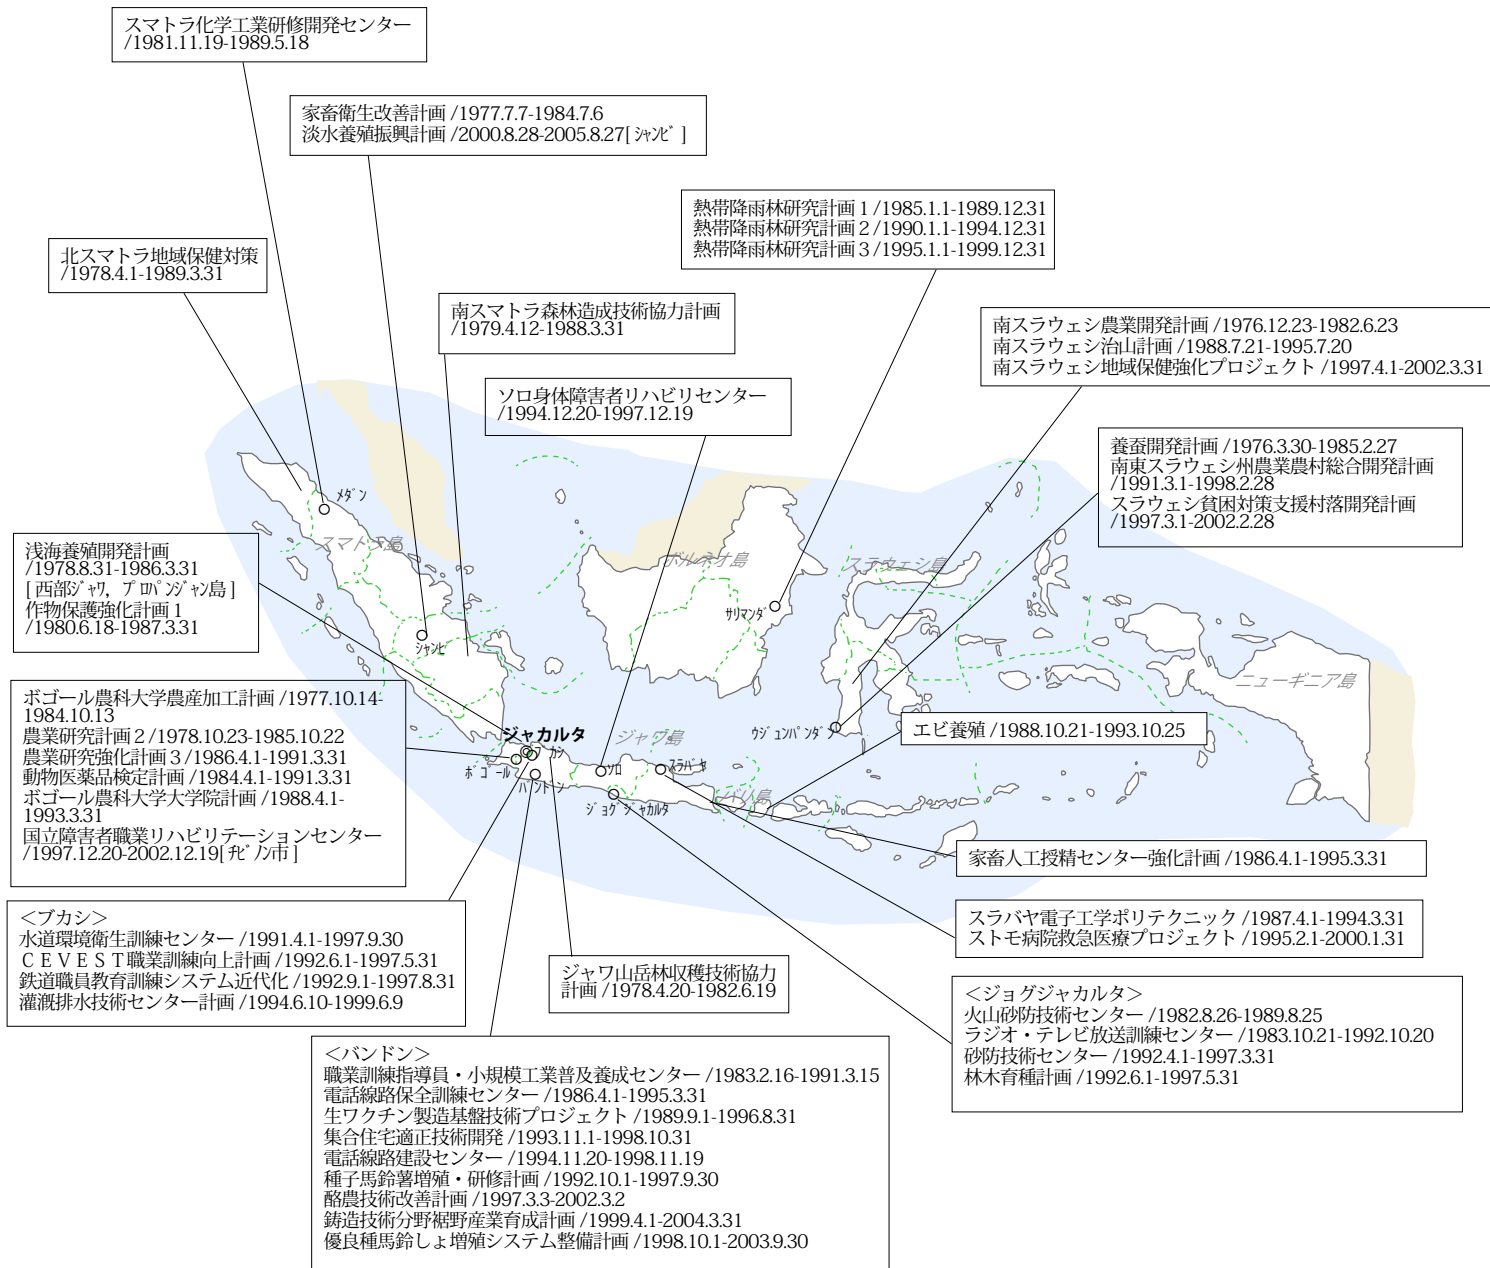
スマトラ化学工業研修開発センター /1981.11.19-1989.5.18

家畜衛生改善計画 /1977.7.7-1984.7.6
淡水養殖振興計画 /2000.8.28-2005.8.27[ｼｬﾝﾋﾞ]

熱帯降雨林研究計画 1 /1985.1.1-1989.12.31
熱帯降雨林研究計画 2 /1990.1.1-1994.12.31
熱帯降雨林研究計画 3 /1995.1.1-1999.12.31

北スマトラ地域保健対策 /1978.4.1-1989.3.31

南スマトラ森林造成技術協力計画 /1979.4.12-1988.3.31

南スラウェシ農業開発計画 /1976.12.23-1982.6.23
南スラウェシ治山計画 /1988.7.21-1995.7.20
南スラウェシ地域保健強化プロジェクト /1997.4.1-2002.3.31

ソロ身体障害者リハビリセンター /1994.12.20-1997.12.19

養蚕開発計画 /1976.3.30-1985.2.27
南東スラウェシ州農業農村総合開発計画 /1991.3.1-1998.2.28
スラウェシ貧困対策支援村落開発計画 /1997.3.1-2002.2.28

メダン
スマトラ島
ボルネオ島
スラウェシ島
サリマンダ
ジャンビ
ニューギニア島
ウジュンパンダン
ジャカルタ
ブカシ
ボゴール
バンドン
ジャワ島
ソロ
スラバヤ
ジョグジャカルタ
バリ島

浅海養殖開発計画 /1978.8.31-1986.3.31
[西部ｼﾞｬﾜ, ﾌﾟﾛﾊﾟﾝｼﾞｬﾝ島]
作物保護強化計画 1 /1980.6.18-1987.3.31

ボゴール農科大学農産加工計画 /1977.10.14-1984.10.13
農業研究計画 2 /1978.10.23-1985.10.22
農業研究強化計画 3 /1986.4.1-1991.3.31
動物医薬品検定計画 /1984.4.1-1991.3.31
ボゴール農科大学大学院計画 /1988.4.1-1993.3.31
国立障害者職業リハビリテーションセンター /1997.12.20-2002.12.19[ﾁﾋﾞﾉﾝ市]

エビ養殖 /1988.10.21-1993.10.25

家畜人工授精センター強化計画 /1986.4.1-1995.3.31

<ブカシ>
水道環境衛生訓練センター /1991.4.1-1997.9.30
ＣＥＶＥＳＴ職業訓練向上計画 /1992.6.1-1997.5.31
鉄道職員教育訓練システム近代化 /1992.9.1-1997.8.31
灌漑排水技術センター計画 /1994.6.10-1999.6.9

スラバヤ電子工学ポリテクニック /1987.4.1-1994.3.31
ストモ病院救急医療プロジェクト /1995.2.1-2000.1.31

ジャワ山岳林収穫技術協力計画 /1978.4.20-1982.6.19

<ジョグジャカルタ>
火山砂防技術センター /1982.8.26-1989.8.25
ラジオ・テレビ放送訓練センター /1983.10.21-1992.10.20
砂防技術センター /1992.4.1-1997.3.31
林木育種計画 /1992.6.1-1997.5.31

<バンドン>
職業訓練指導員・小規模工業普及養成センター /1983.2.16-1991.3.15
電話線路保全訓練センター /1986.4.1-1995.3.31
生ワクチン製造基盤技術プロジェクト /1989.9.1-1996.8.31
集合住宅適正技術開発 /1993.11.1-1998.10.31
電話線路建設センター /1994.11.20-1998.11.19
種子馬鈴薯増殖・研修計画 /1992.10.1-1997.9.30
酪農技術改善計画 /1997.3.3-2002.3.2
鋳造技術分野裾野産業育成計画 /1999.4.1-2004.3.31
優良種馬鈴しょ増殖システム整備計画 /1998.10.1-2003.9.30